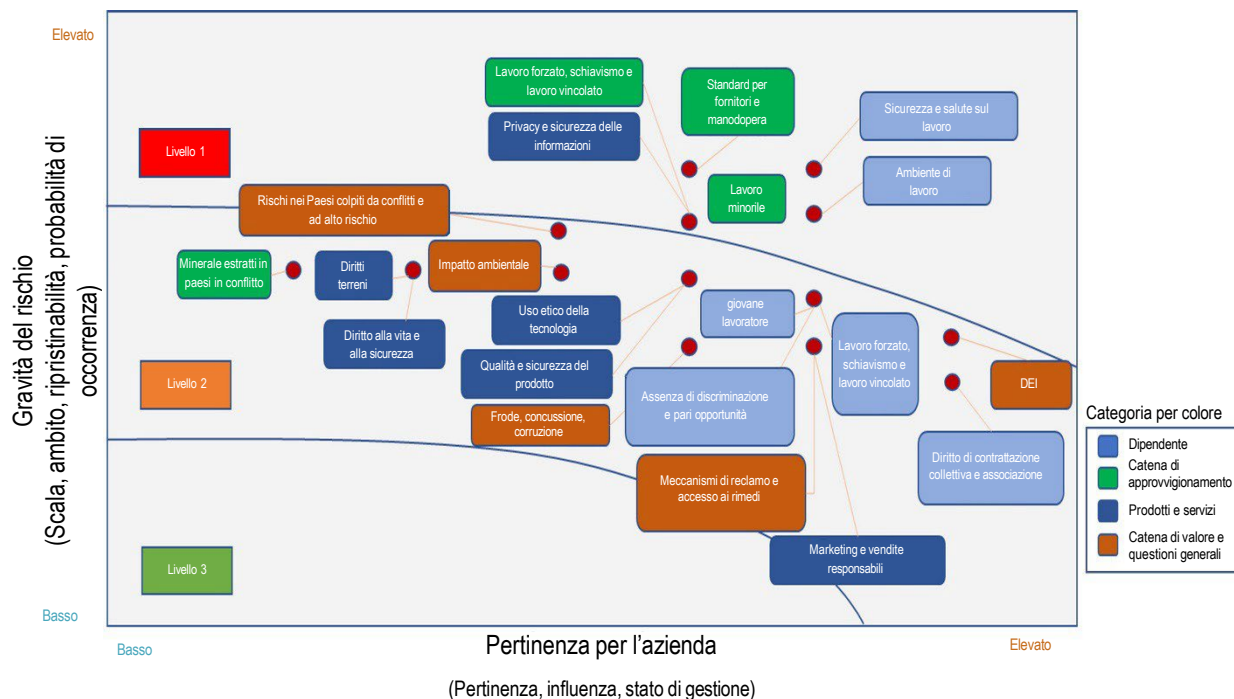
Elevato

Gravità del rischio
(Scala, ambito, ripristinabilità, probabilità di occorrenza)

Basso

Livello 1

Livello 2

Livello 3

Lavoro forzato, schiavismo e lavoro vincolato

Standard per fornitori e manodopera

Privacy e sicurezza delle informazioni

Sicurezza e salute sul lavoro

Ambiente di lavoro

Lavoro minorile

Rischi nei Paesi colpiti da conflitti e ad alto rischio

Minerale estratti in paesi in conflitto

Diritti terreni

Impatto ambientale

Uso etico della tecnologia

giovane lavoratore

Diritto alla vita e alla sicurezza

Lavoro forzato, schiavismo e lavoro vincolato

Qualità e sicurezza del prodotto

Assenza di discriminazione e pari opportunità

DEI

Frode, concussione, corruzione

Diritto di contrattazione collettiva e associazione

Meccanismi di reclamo e accesso ai rimedi

Marketing e vendite responsabili

Categoria per colore
Dipendente
Catena di approvvigionamento
Prodotti e servizi
Catena di valore e questioni generali

Basso

Pertinenza per l'azienda

Elevato

(Pertinenza, influenza, stato di gestione)